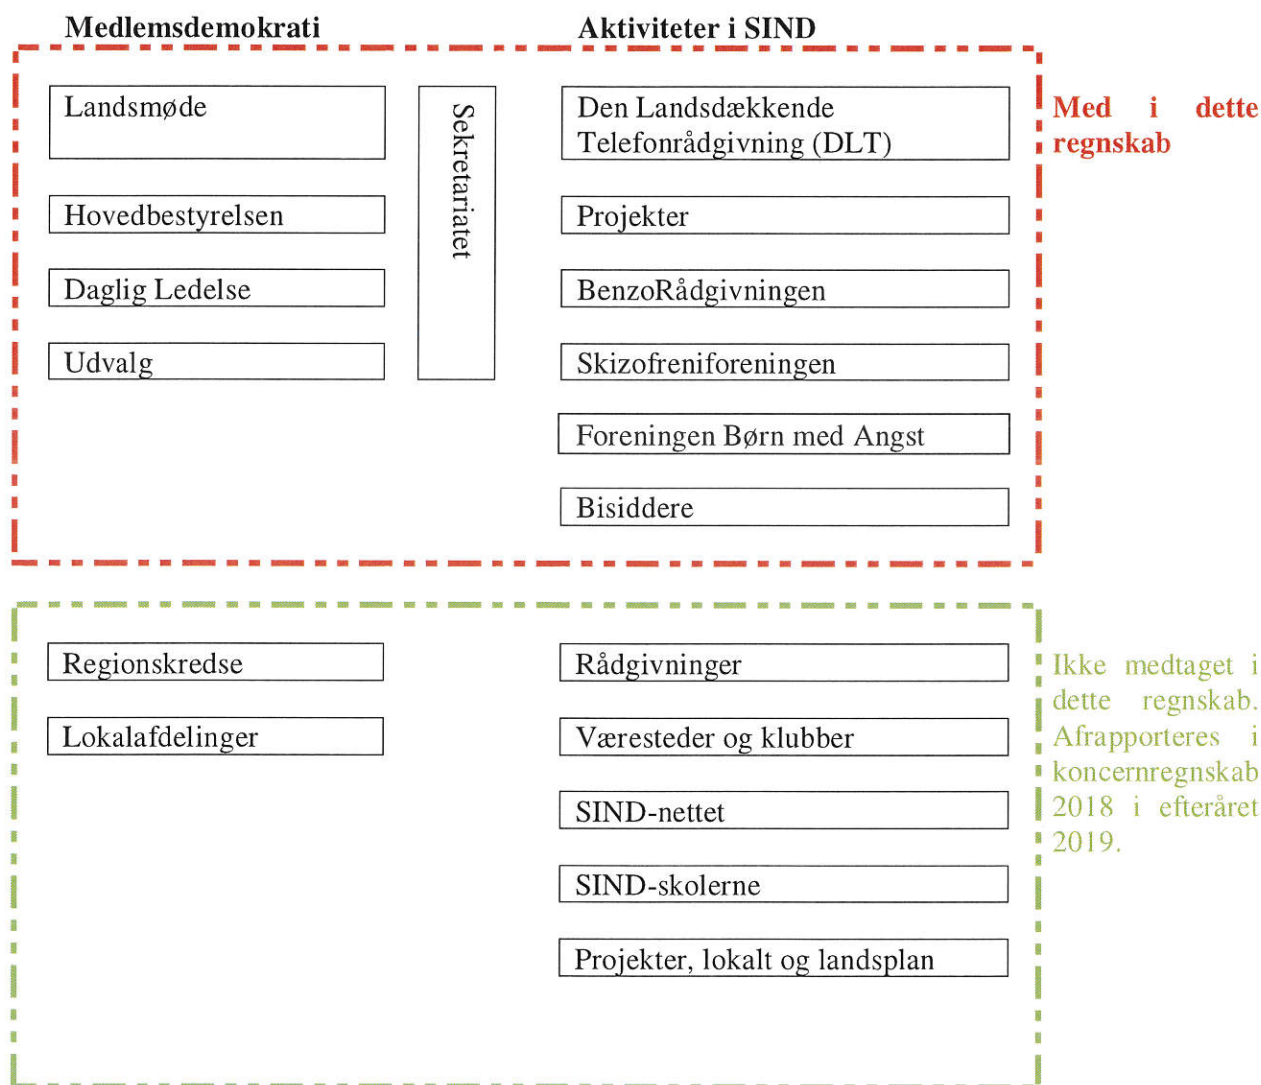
Medlemsdemokrati

Aktiviteter i SIND

Landsmøde

Hovedbestyrelsen

Daglig Ledelse

Udvalg

Sekretariatet

Den Landsdækkende Telefonrådgivning (DLT)

Projekter

BenzoRådgivningen

Skizofreniforeningen

Foreningen Børn med Angst

Bisiddere

Med i dette regnskab

Regionskredse

Lokalafdelinger

Rådgivninger

Væresteder og klubber

SIND-nettet

SIND-skolerne

Projekter, lokalt og landsplan

Ikke medtaget i dette regnskab. Afrapporteres i koncernregnskab 2018 i efteråret 2019.